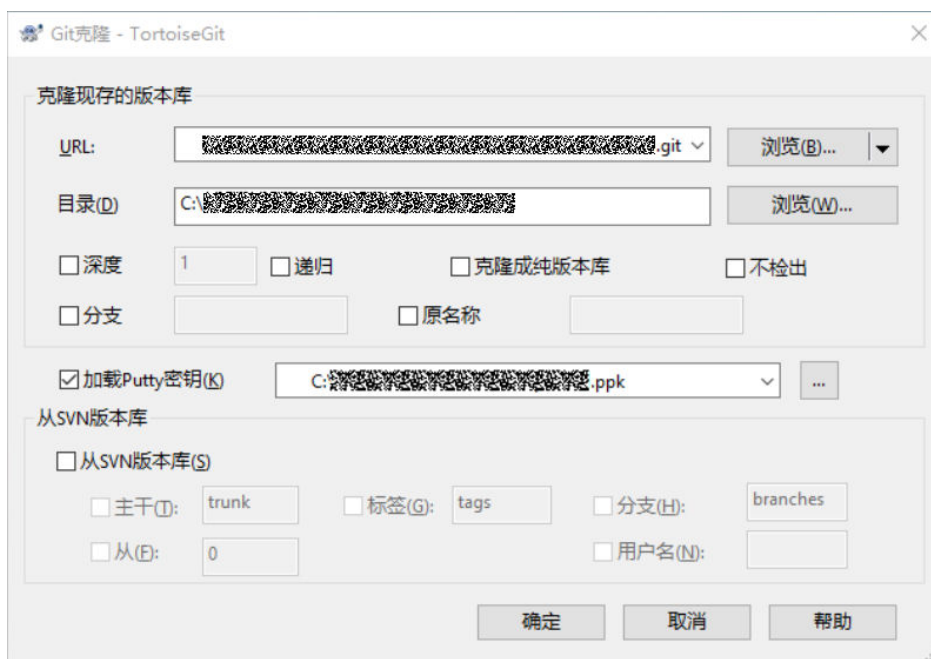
Git克隆 - TortoiseGit

克隆现存的版本库

URL: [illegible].git 浏览(B)...

目录(D) C:\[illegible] 浏览(W)...

☐深度 1 ☐递归 ☐克隆成纯版本库 ☐不检出

☐分支 ☐原名称

☑加载Putty密钥(K) C:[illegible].ppk ...

从SVN版本库

☐从SVN版本库(S)

☐主干(T): trunk ☐标签(G): tags ☐分支(H): branches

☐从(F): 0 ☐用户名(N):

确定 取消 帮助